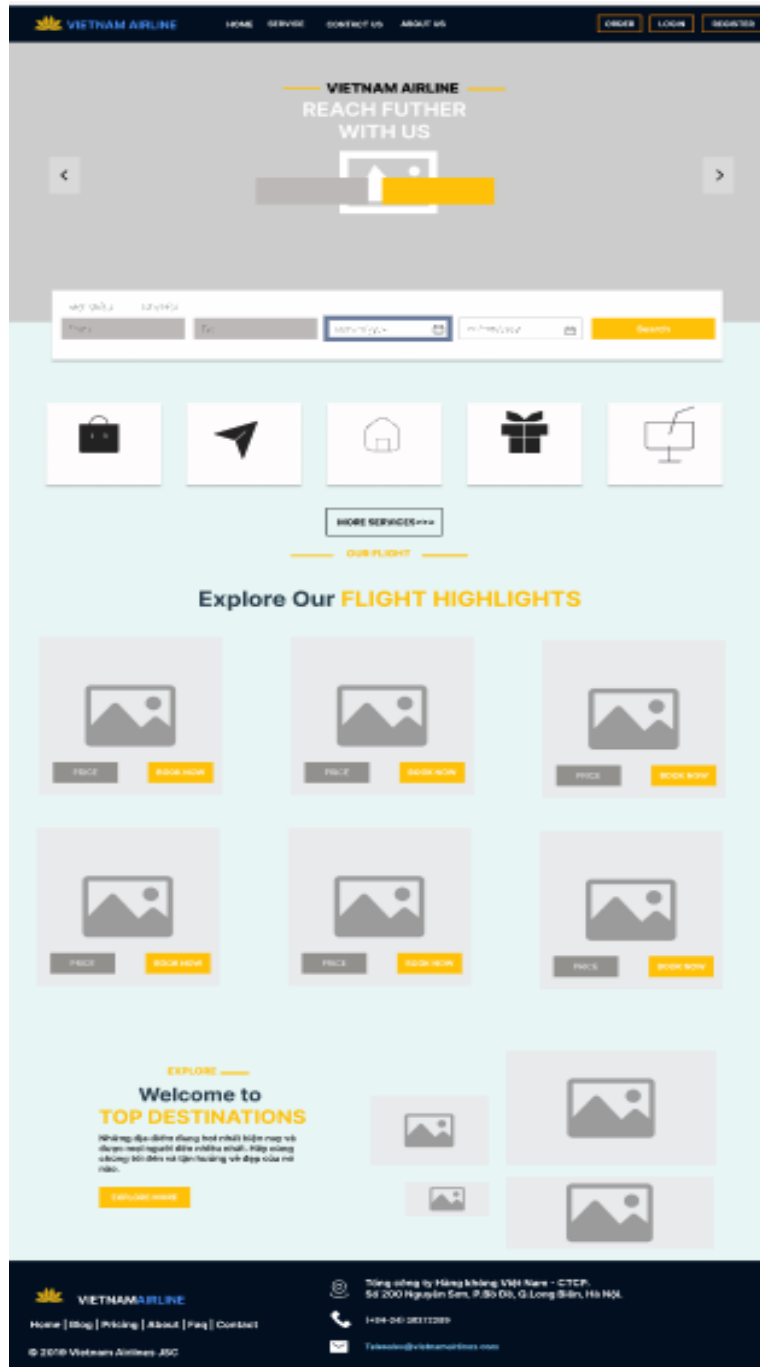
VIETNAM AIRLINE

HOME SERVICE CONTACT US ABOUT US

ORDER LOGIN REGISTER

VIETNAM AIRLINE

REACH FUTHER WITH US

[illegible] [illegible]

From To mm/dd/yyyy mm/dd/yyyy Search

MORE SERVICES >>>

OUR FLIGHT

Explore Our FLIGHT HIGHLIGHTS

PRICE BOOK NOW

PRICE BOOK NOW

PRICE BOOK NOW

PRICE BOOK NOW

PRICE BOOK NOW

PRICE BOOK NOW

EXPLORE

Welcome to TOP DESTINATIONS

Những địa điểm đang hot nhất hiện nay và được mọi người đến nhiều nhất. Hãy cùng chúng tôi đến và tận hưởng vẻ đẹp của nó nào.

EXPLORE MORE

VIETNAMAIRLINE

Home | Blog | Pricing | About | Faq | Contact

© 2019 Vietnam Airlines JSC

Tổng công ty Hàng không Việt Nam - CTCP. Số 200 Nguyễn Sơn, P.Bồ Đề, Q.Long Biên, Hà Nội.

(+84-24) 38272289

Telesales@vietnamairlines.com